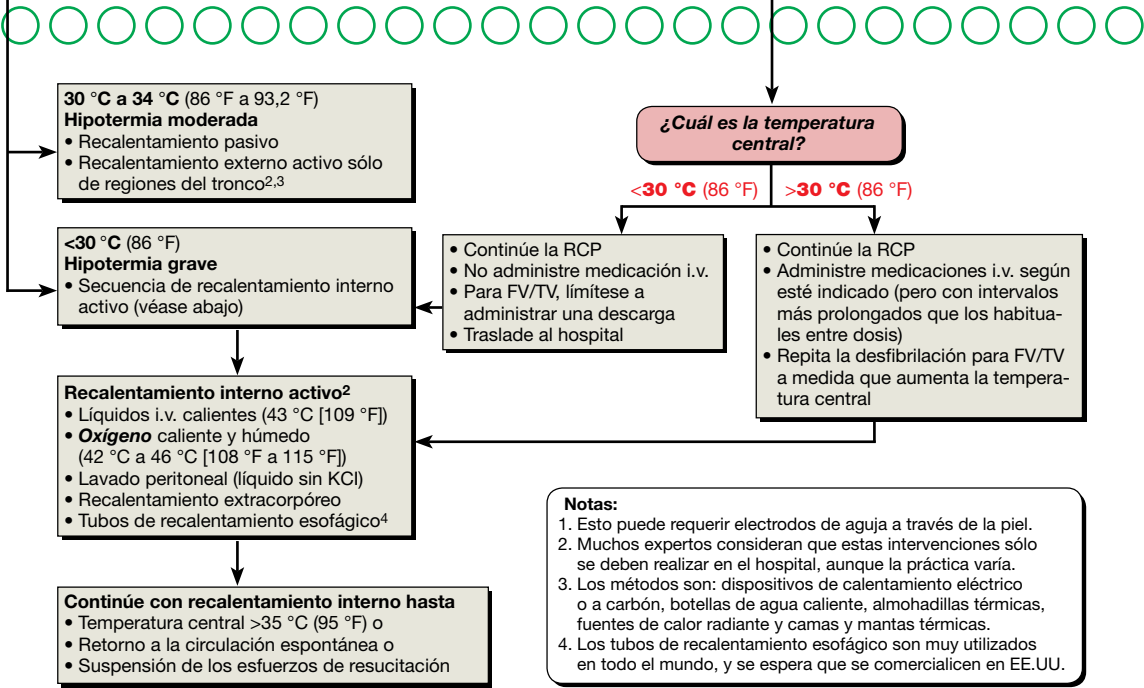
**30 °C a 34 °C** (86 °F a 93,2 °F)
**Hipotermia moderada**
• Recalentamiento pasivo
• Recalentamiento externo activo sólo de regiones del tronco$^{2,3}$

**<30 °C** (86 °F)
**Hipotermia grave**
• Secuencia de recalentamiento interno activo (véase abajo)

**Recalentamiento interno activo$^2$**
• Líquidos i.v. calientes (43 °C [109 °F])
• ***Oxígeno*** caliente y húmedo (42 °C a 46 °C [108 °F a 115 °F])
• Lavado peritoneal (líquido sin KCl)
• Recalentamiento extracorpóreo
• Tubos de recalentamiento esofágico$^4$

**Continúe con recalentamiento interno hasta**
• Temperatura central >35 °C (95 °F) o
• Retorno a la circulación espontánea o
• Suspensión de los esfuerzos de resucitación

***¿Cuál es la temperatura central?***

<**30 °C** (86 °F)

>**30 °C** (86 °F)

• Continúe la RCP
• No administre medicación i.v.
• Para FV/TV, limítese a administrar una descarga
• Traslade al hospital

• Continúe la RCP
• Administre medicaciones i.v. según esté indicado (pero con intervalos más prolongados que los habituales entre dosis)
• Repita la desfibrilación para FV/TV a medida que aumenta la temperatura central

**Notas:**
1. Esto puede requerir electrodos de aguja a través de la piel.
2. Muchos expertos consideran que estas intervenciones sólo se deben realizar en el hospital, aunque la práctica varía.
3. Los métodos son: dispositivos de calentamiento eléctrico o a carbón, botellas de agua caliente, almohadillas térmicas, fuentes de calor radiante y camas y mantas térmicas.
4. Los tubos de recalentamiento esofágico son muy utilizados en todo el mundo, y se espera que se comercialicen en EE.UU.